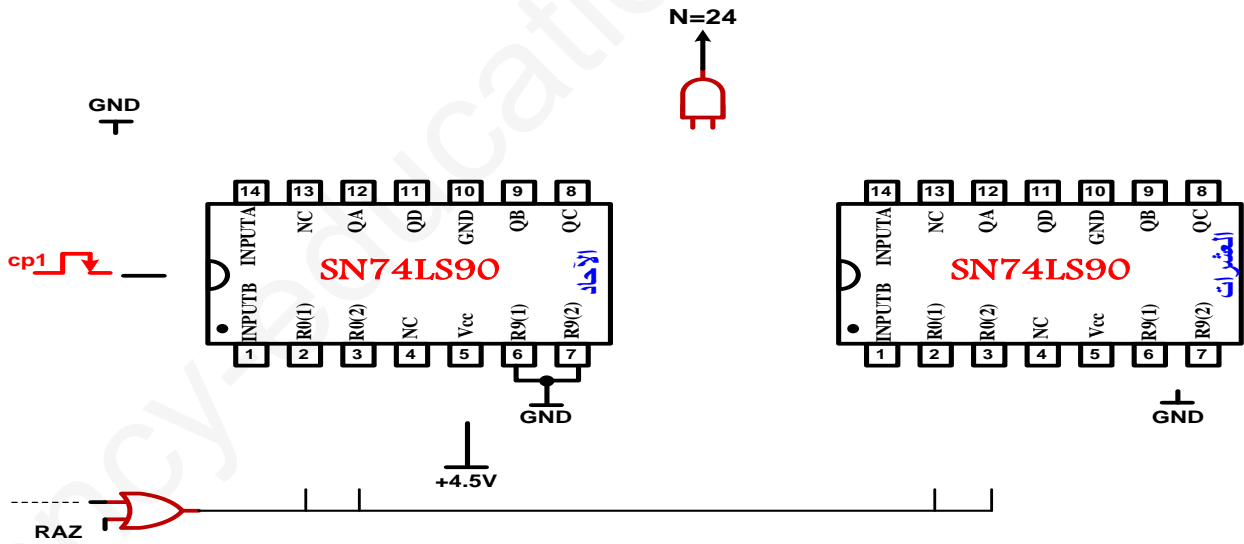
N=24

GND

14 13 12 11 10 9 8
INPUTA NC QA QD GND QB QC
cp1
SN74LS90
الآحاد
INPUTB R0(1) R0(2) NC Vcc R9(1) R9(2)
1 2 3 4 5 6 7

GND

+4.5V

RAZ

14 13 12 11 10 9 8
INPUTA NC QA QD GND QB QC
SN74LS90
العشرات
INPUTB R0(1) R0(2) NC Vcc R9(1) R9(2)
1 2 3 4 5 6 7

GND